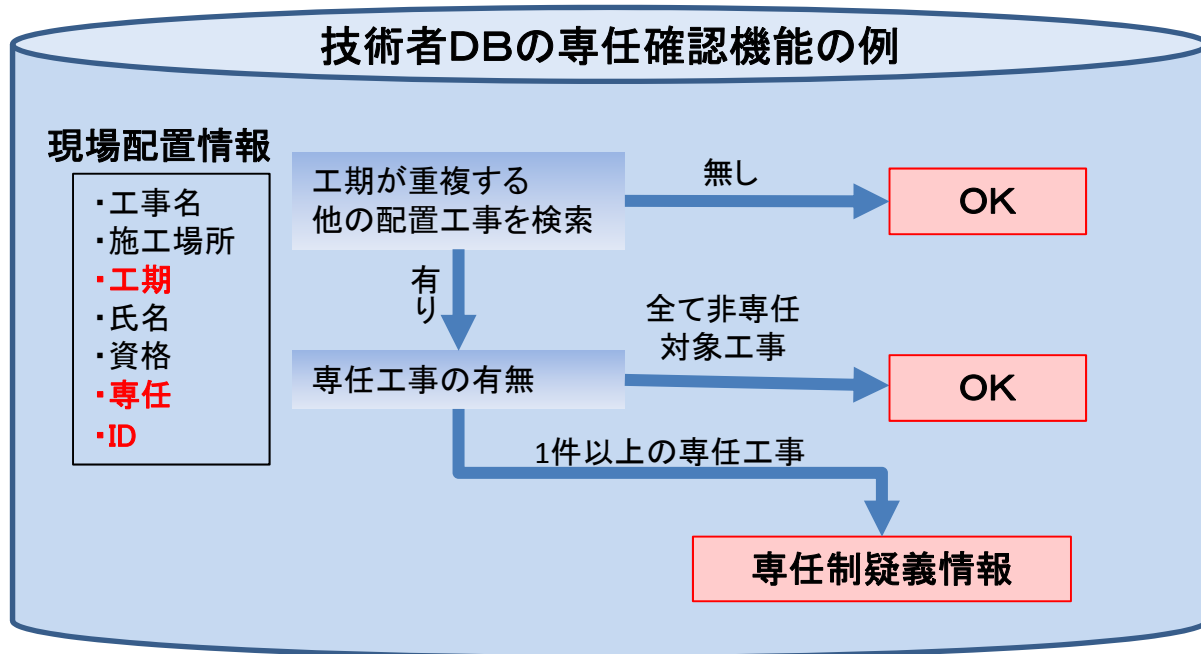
技術者DBの専任確認機能の例

現場配置情報

・工事名
・施工場所
・工期
・氏名
・資格
・専任
・ID

工期が重複する他の配置工事を検索

無し

OK

有り

全て非専任対象工事

専任工事の有無

OK

1件以上の専任工事

専任制疑義情報